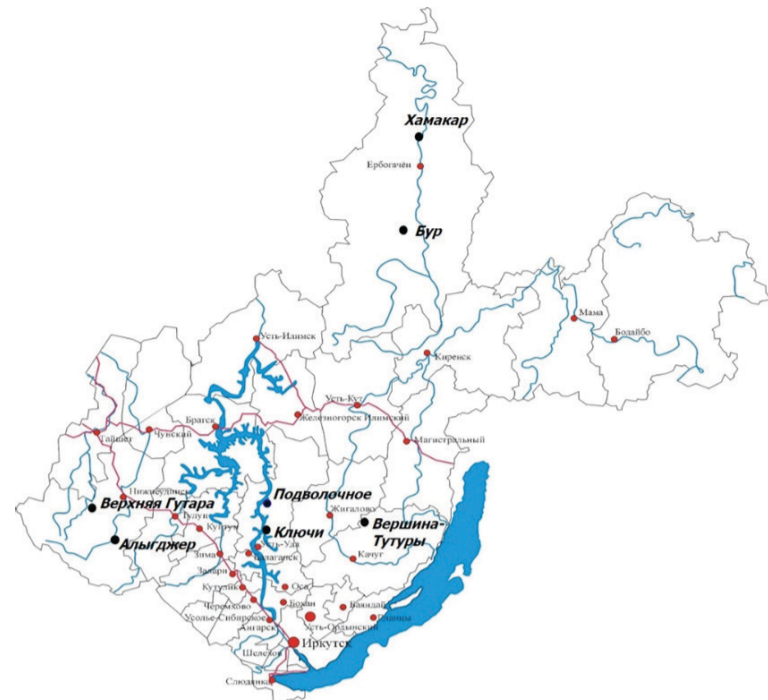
Хамакар
Ербогачён
Бур
Мама
Бодайбо
Усть-Илимск
Киренск
Усть-Кут
Железногорск-Илимский
Братск
Магистральный
Тайшет
Чунский
Нижнеудинск
Верхняя Гутара
Тулун
Подволочное
Жигалово
Вершина-Тутуры
Куйтун
Ключи
Алыгджер
Зима
Усть-Уда
Балаганск
Качуг
Залари
Кутулик
Оса
Черемхово
Бохан
Баяндай
Усолье-Сибирское
Ангарск
Усть-Ордынский
Еланцы
Иркутск
Шелехов
Слюдянка